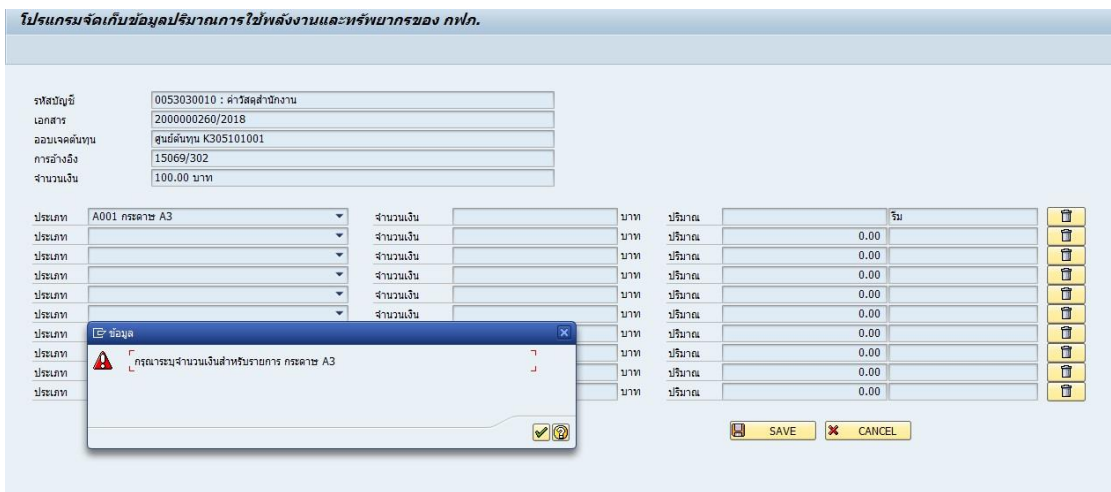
โปรแกรมจัดเก็บข้อมูลปริมาณการใช้พลังงานและทรัพยากรของ กฟภ.

รหัสบัญชี 0053030010 : ค่าวัสดุสำนักงาน
เอกสาร 2000000260/2018
ออบเจคต้นทุน ศูนย์ต้นทุน K305101001
การอ้างอิง 15069/302
จำนวนเงิน 100.00 บาท

| | | | | | | | |
|---|---|---|---|---|---|---|---|
| ประเภท | A001 กระดาษ A3 | จำนวนเงิน | | บาท | ปริมาณ | | รีม |
| ประเภท | | จำนวนเงิน | | บาท | ปริมาณ | 0.00 | |
| ประเภท | | จำนวนเงิน | | บาท | ปริมาณ | 0.00 | |
| ประเภท | | จำนวนเงิน | | บาท | ปริมาณ | 0.00 | |
| ประเภท | | จำนวนเงิน | | บาท | ปริมาณ | 0.00 | |
| ประเภท | | จำนวนเงิน | | บาท | ปริมาณ | 0.00 | |
| ประเภท | | | | บาท | ปริมาณ | 0.00 | |
| ประเภท | | | | บาท | ปริมาณ | 0.00 | |
| ประเภท | | | | บาท | ปริมาณ | 0.00 | |
| ประเภท | | | | บาท | ปริมาณ | 0.00 | |

ข้อมูล
กรุณาระบุจำนวนเงินสำหรับรายการ กระดาษ A3

SAVE CANCEL